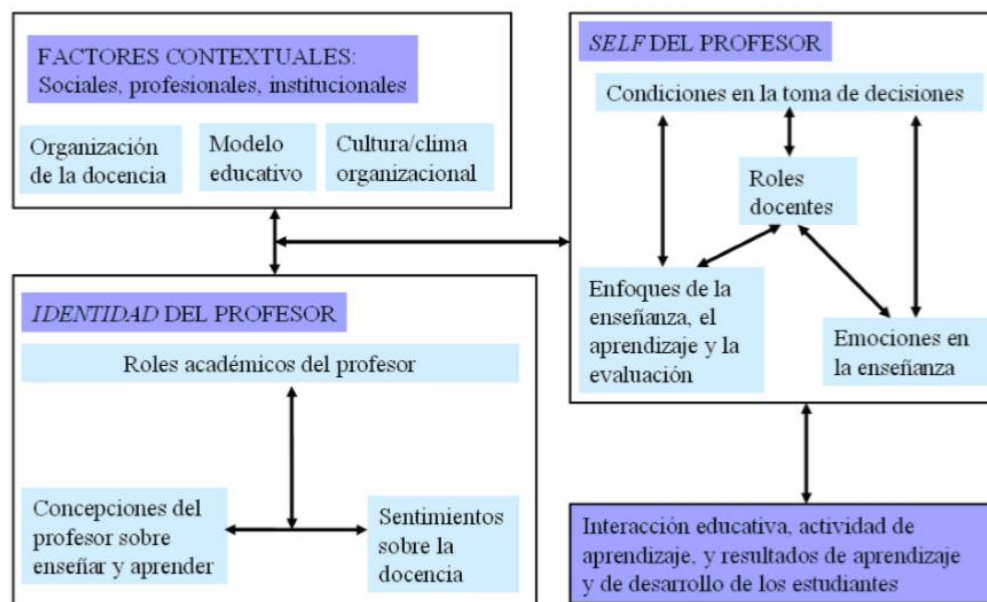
FACTORES CONTEXTUALES:
Sociales, profesionales, institucionales

Organización de la docencia

Modelo educativo

Cultura/clima organizacional

*SELF* DEL PROFESOR

Condiciones en la toma de decisiones

Roles docentes

Enfoques de la enseñanza, el aprendizaje y la evaluación

Emociones en la enseñanza

*IDENTIDAD* DEL PROFESOR

Roles académicos del profesor

Concepciones del profesor sobre enseñar y aprender

Sentimientos sobre la docencia

Interacción educativa, actividad de aprendizaje, y resultados de aprendizaje y de desarrollo de los estudiantes